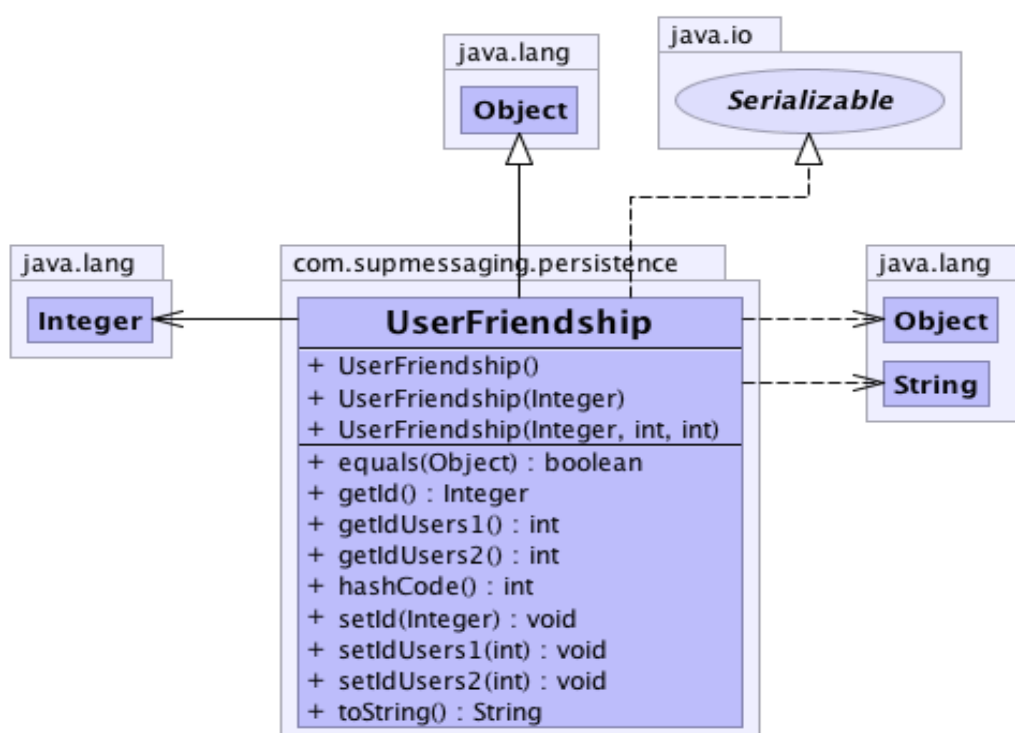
java.lang

Object

java.io

Serializable

java.lang

Integer

com.supmessaging.persistence

UserFriendship

+ UserFriendship()
+ UserFriendship(Integer)
+ UserFriendship(Integer, int, int)

+ equals(Object) : boolean
+ getId() : Integer
+ getIdUsers1() : int
+ getIdUsers2() : int
+ hashCode() : int
+ setId(Integer) : void
+ setIdUsers1(int) : void
+ setIdUsers2(int) : void
+ toString() : String

java.lang

Object

String